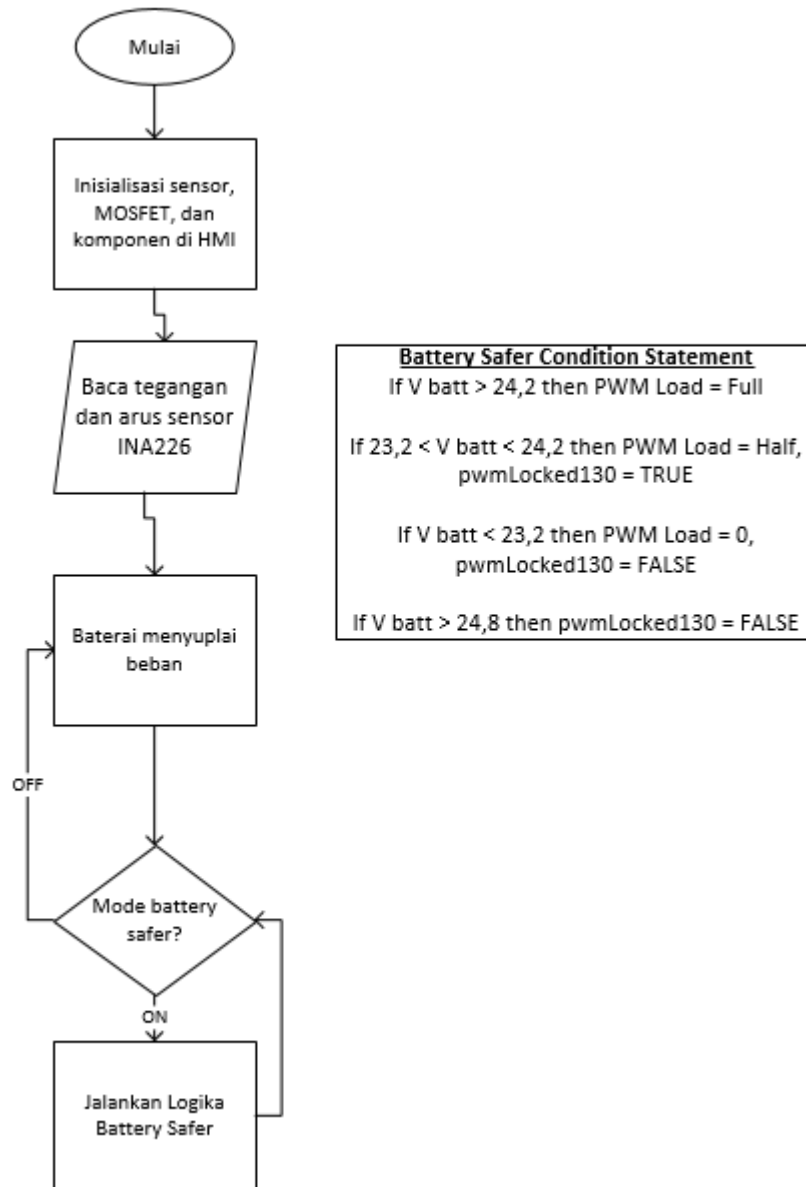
Mulai

Inisialisasi sensor, MOSFET, dan komponen di HMI

Baca tegangan dan arus sensor INA226

Baterai menyuplai beban

OFF

Mode battery safer?

ON

Jalankan Logika Battery Safer

**Battery Safer Condition Statement**
If V batt > 24,2 then PWM Load = Full

If 23,2 < V batt < 24,2 then PWM Load = Half, pwmLocked130 = TRUE

If V batt < 23,2 then PWM Load = 0, pwmLocked130 = FALSE

If V batt > 24,8 then pwmLocked130 = FALSE